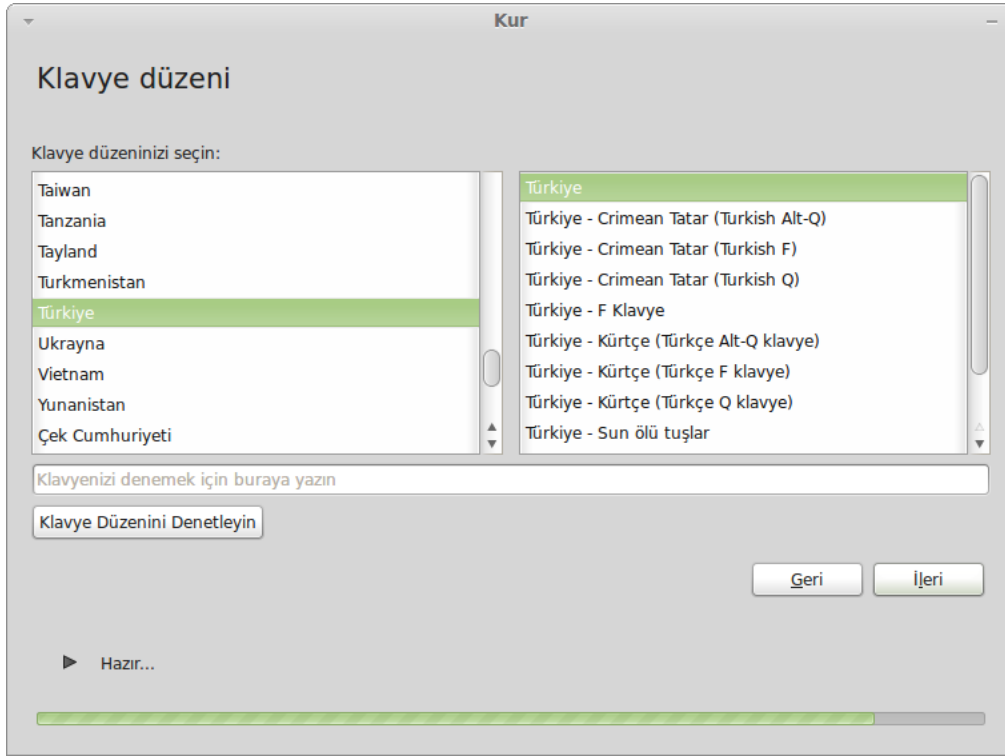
Kur

Klavye düzeni

Klavye düzeninizi seçin:

Taiwan
Tanzania
Tayland
Turkmenistan
Türkiye
Ukrayna
Vietnam
Yunanistan
Çek Cumhuriyeti

Türkiye
Türkiye - Crimean Tatar (Turkish Alt-Q)
Türkiye - Crimean Tatar (Turkish F)
Türkiye - Crimean Tatar (Turkish Q)
Türkiye - F Klavye
Türkiye - Kürtçe (Türkçe Alt-Q klavye)
Türkiye - Kürtçe (Türkçe F klavye)
Türkiye - Kürtçe (Türkçe Q klavye)
Türkiye - Sun ölü tuşlar

Klavyenizi denemek için buraya yazın

Klavye Düzenini Denetleyin

Geri
İleri

Hazır...